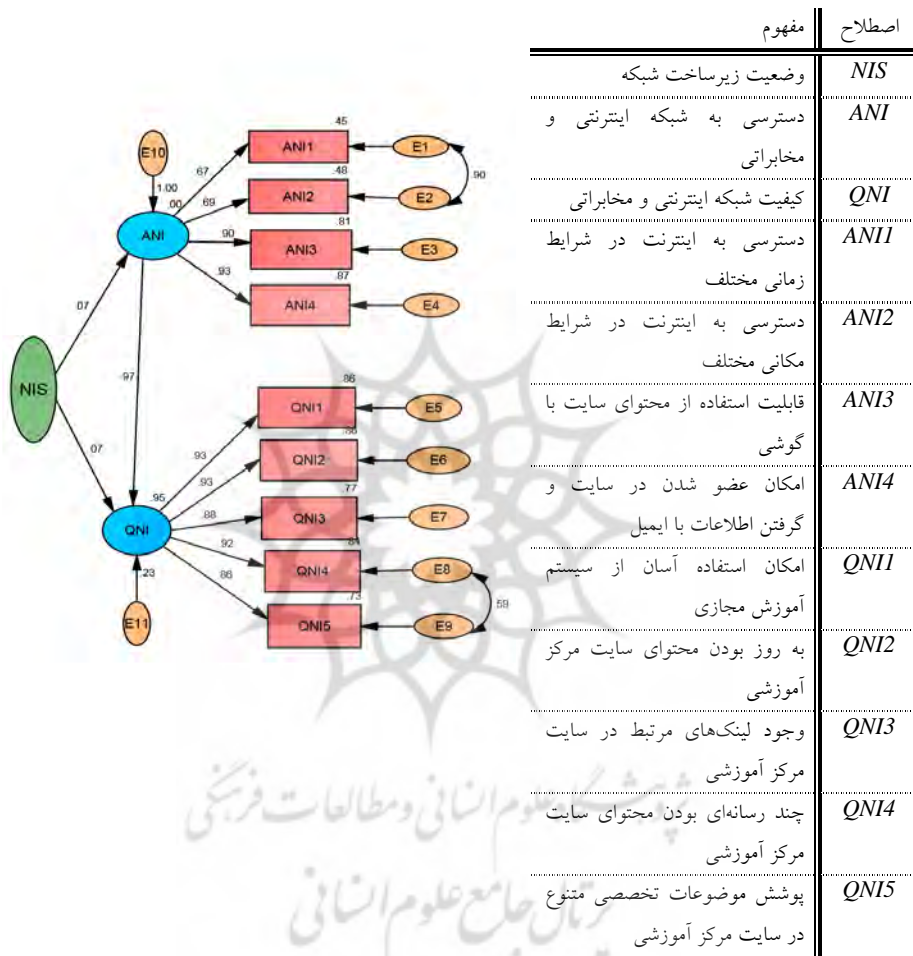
| اصطلاح | مفهوم |
|---|---|
| NIS | وضعیت زیرساخت شبکه |
| ANI | دسترسی به شبکه اینترنتی و مخابراتی |
| QNI | کیفیت شبکه اینترنتی و مخابراتی |
| ANI1 | دسترسی به اینترنت در شرایط زمانی مختلف |
| ANI2 | دسترسی به اینترنت در شرایط مکانی مختلف |
| ANI3 | قابلیت استفاده از محتوای سایت با گوشی |
| ANI4 | امکان عضو شدن در سایت و گرفتن اطلاعات با ایمیل |
| QNI1 | امکان استفاده آسان از سیستم آموزش مجازی |
| QNI2 | به روز بودن محتوای سایت مرکز آموزشی |
| QNI3 | وجود لینک‌های مرتبط در سایت مرکز آموزشی |
| QNI4 | چند رسانه‌ای بودن محتوای سایت مرکز آموزشی |
| QNI5 | پوشش موضوعات تخصصی متنوع در سایت مرکز آموزشی |

E10
1.00
.00
ANI
.67
.69
.90
.93
.45
ANI1
.48
ANI2
.81
ANI3
.87
ANI4
E1
E2
.90
E3
E4
NIS
.07
.97
.07
QNI
.95
.93
.93
.88
.92
.86
.86
QNI1
.86
QNI2
.77
QNI3
.84
QNI4
.73
QNI5
E5
E6
E7
E8
E9
.59
.23
E11

پژوهشگاه علوم انسانی و مطالعات فرهنگی
پرتال جامع علوم انسانی